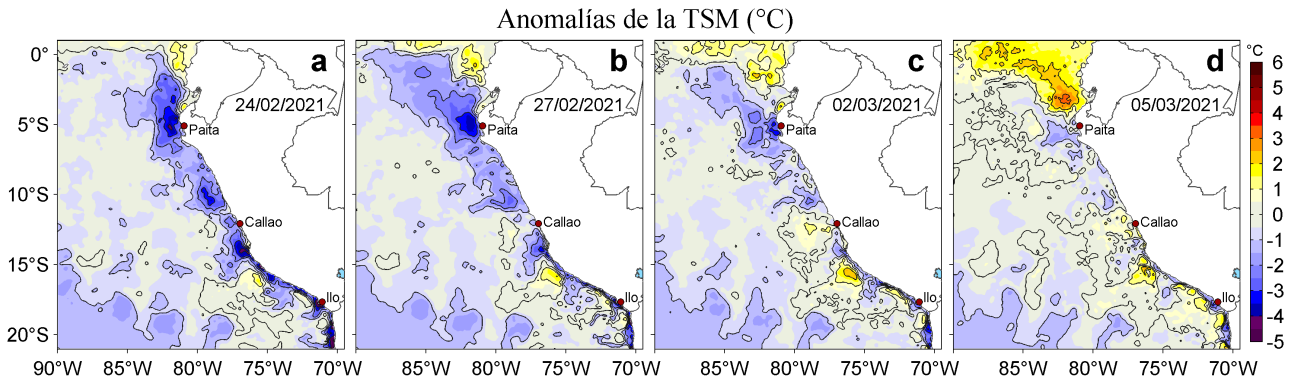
Anomalías de la TSM (°C)

0°
5°S
10°S
15°S
20°S

a
24/02/2021
Paita
Callao
Ilo

b
27/02/2021
Paita
Callao
Ilo

c
02/03/2021
Paita
Callao
Ilo

d
05/03/2021
Paita
Callao
Ilo

90°W 85°W 80°W 75°W 70°W
85°W 80°W 75°W 70°W
85°W 80°W 75°W 70°W
85°W 80°W 75°W 70°W

°C
6
5
4
3
2
1
0
-1
-2
-3
-4
-5